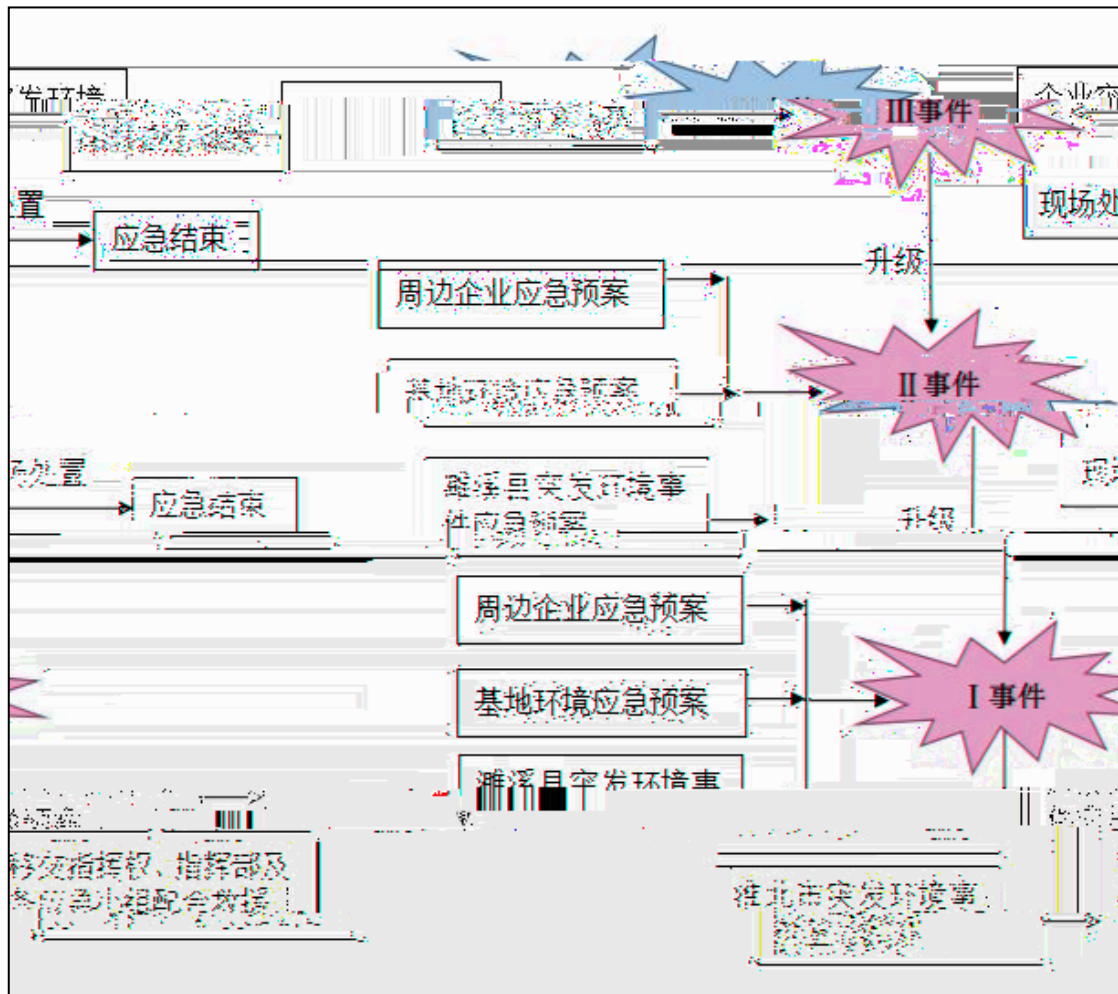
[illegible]发环境
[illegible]
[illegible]
Ⅲ事件
企业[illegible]
现场处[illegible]
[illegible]置
应急结束
升级
周边企业应急预案
基地环境应急预案
Ⅱ事件
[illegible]处置
应急结束
濉溪县突发环境事件应急预案
升级
现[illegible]
周边企业应急预案
基地环境应急预案
Ⅰ事件
濉溪县突发环境事
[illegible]
移交指挥权，指挥部及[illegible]应急小组配合救援
淮北市突发环境事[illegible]
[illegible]